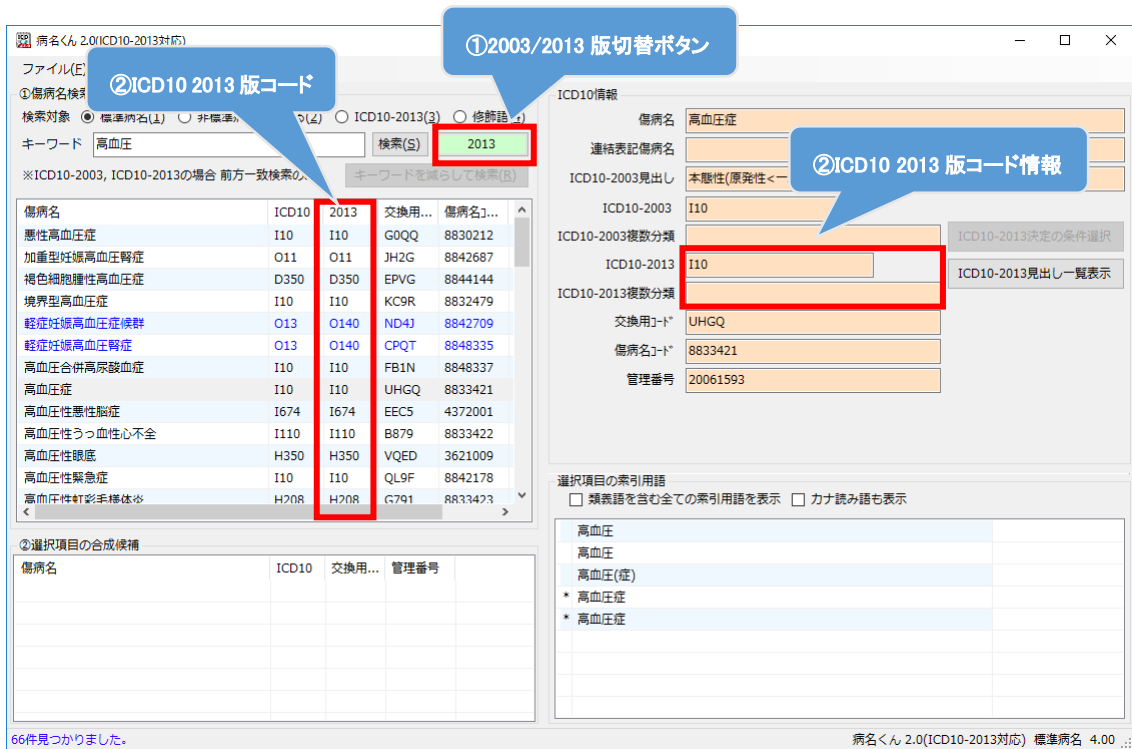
病名くん 2.0(ICD10-2013対応)

ファイル(F)

①2003/2013 版切替ボタン

②ICD10 2013 版コード

①傷病名検索

検索対象 標準病名(1) 非標準 (2) ICD10-2013(3) 修飾語 (4)

キーワード 高血圧 検索(S) 2013

※ICD10-2003, ICD10-2013の場合 前方一致検索の

キーワードを減らして検索(R)

| 傷病名 | ICD10 | 2013 | 交換用... | 傷病名コ... |
|---|---|---|---|---|
| 悪性高血圧症 | I10 | I10 | G0QQ | 8830212 |
| 加重型妊娠高血圧腎症 | O11 | O11 | JH2G | 8842687 |
| 褐色細胞腫性高血圧症 | D350 | D350 | EPVG | 8844144 |
| 境界型高血圧症 | I10 | I10 | KC9R | 8832479 |
| 軽症妊娠高血圧症候群 | O13 | O140 | ND4J | 8842709 |
| 軽症妊娠高血圧腎症 | O13 | O140 | CPQT | 8848335 |
| 高血圧合併高尿酸血症 | I10 | I10 | FB1N | 8848337 |
| 高血圧症 | I10 | I10 | UHGQ | 8833421 |
| 高血圧性悪性脳症 | I674 | I674 | EEC5 | 4372001 |
| 高血圧性うっ血性心不全 | I110 | I110 | B879 | 8833422 |
| 高血圧性眼底 | H350 | H350 | VQED | 3621009 |
| 高血圧性緊急症 | I10 | I10 | QL9F | 8842178 |
| 高血圧性虹彩毛様体炎 | H208 | H208 | G791 | 8833423 |

②選択項目の合成候補

| 傷病名 | ICD10 | 交換用... | 管理番号 |
|---|---|---|---|

ICD10情報

②ICD10 2013 版コード情報

傷病名 高血圧症
連結表記傷病名
ICD10-2003見出し 本態性(原発性<一
ICD10-2003 I10
ICD10-2003複数分類
ICD10-2013決定の条件選択
ICD10-2013 I10
ICD10-2013見出し一覧表示
ICD10-2013複数分類
交換用ｺｰﾄﾞ UHGQ
傷病名ｺｰﾄﾞ 8833421
管理番号 20061593

選択項目の索引用語

類義語を含む全ての索引用語を表示 カナ読み語も表示

高血圧
高血圧
高血圧(症)
* 高血圧症
* 高血圧症

66件見つかりました。

病名くん 2.0(ICD10-2013対応) 標準病名 4.00